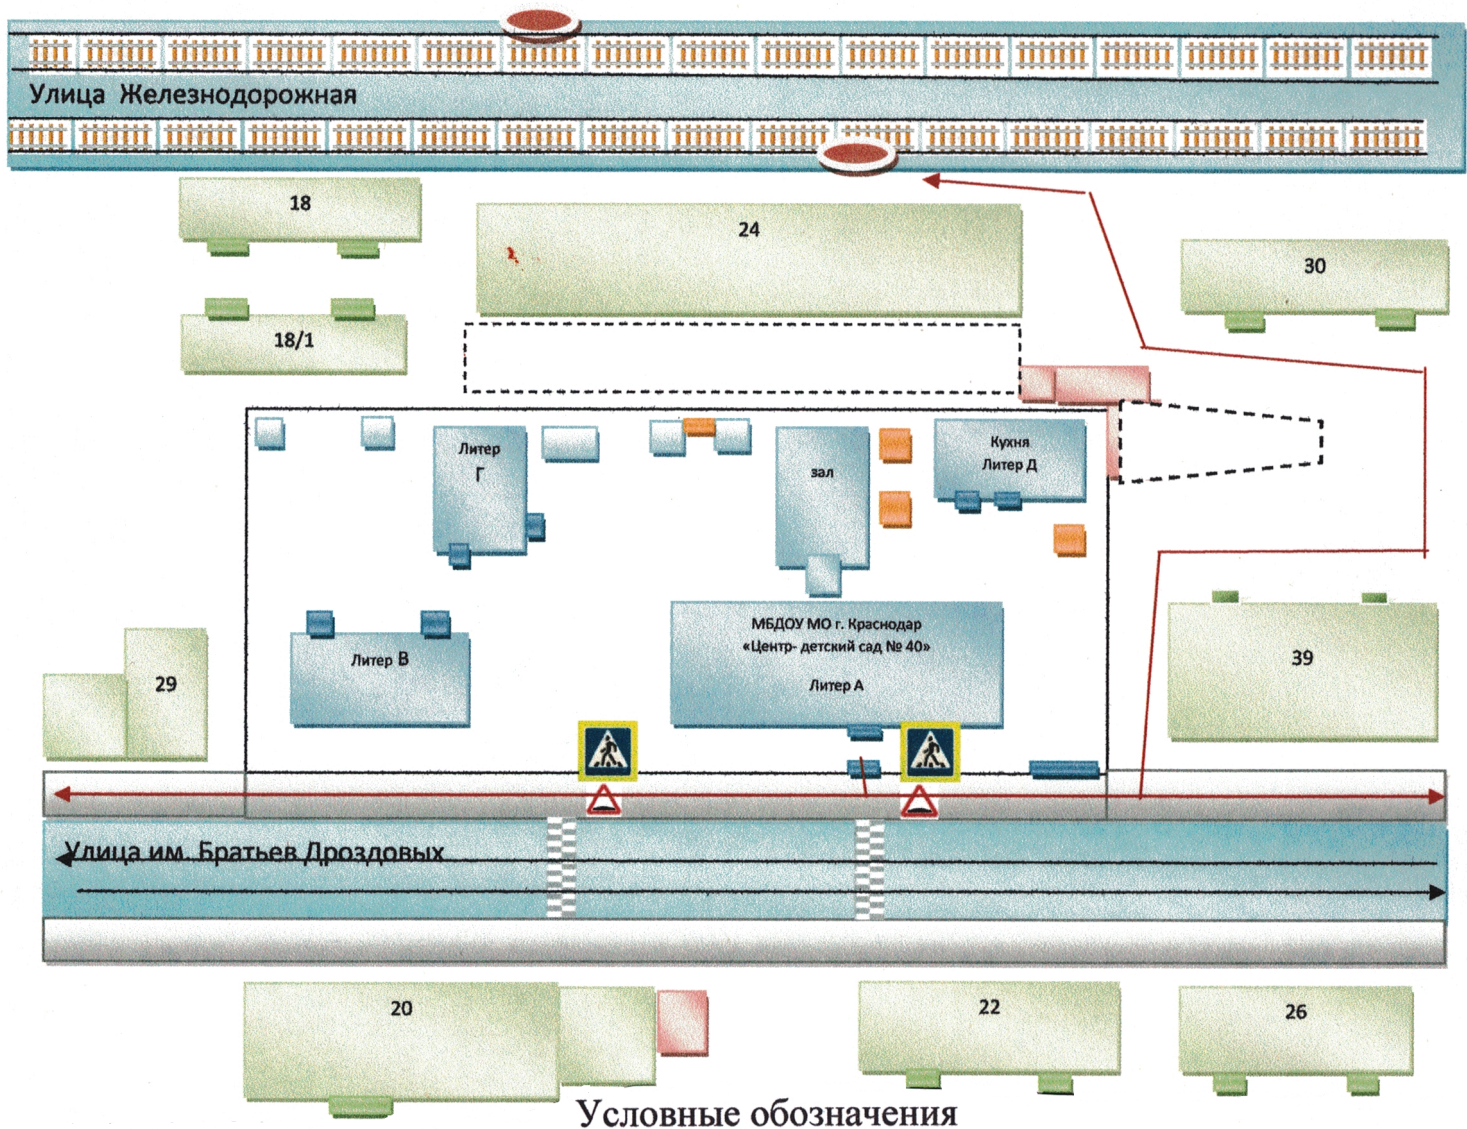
Улица Железнодорожная

18

24

30

18/1

Литер Г

зал

Кухня Литер Д

Литер В

МБДОУ МО г. Краснодар «Центр- детский сад № 40»

Литер А

29

39

Улица им. Братьев Дроздовых

20

22

26

Условные обозначения